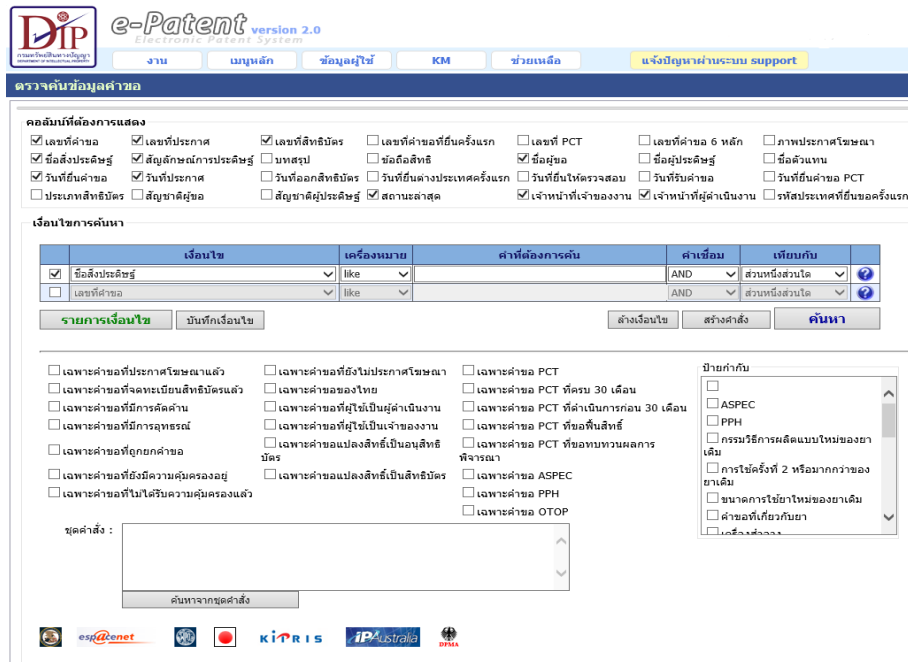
DIP กรมทรัพย์สินทางปัญญา DEPARTMENT OF INTELLECTUAL PROPERTY

e-Patent version 2.0
Electronic Patent System

งาน | เมนูหลัก | ข้อมูลผู้ใช้ | KM | ช่วยเหลือ | แจ้งปัญหาผ่านระบบ support

ตรวจค้นข้อมูลคำขอ

คอลัมน์ที่ต้องการแสดง

☑ เลขที่คำขอ ☑ เลขที่ประกาศ ☑ เลขที่สิทธิบัตร ☐ เลขที่คำขอที่ยื่นครั้งแรก ☐ เลขที่ PCT ☐ เลขที่คำขอ 6 หลัก ☐ ภาพประกาศโฆษณา
☑ ชื่อสิ่งประดิษฐ์ ☑ สัญลักษณ์การประดิษฐ์ ☐ บทสรุป ☐ ข้อถือสิทธิ ☑ ชื่อผู้ขอ ☐ ชื่อผู้ประดิษฐ์ ☐ ชื่อตัวแทน
☑ วันที่ยื่นคำขอ ☑ วันที่ประกาศ ☐ วันที่ออกสิทธิบัตร ☐ วันที่ยื่นต่างประเทศครั้งแรก ☐ วันที่ยื่นให้ตรวจสอบ ☐ วันที่รับคำขอ ☐ วันที่ยื่นคำขอ PCT
☐ ประเภทสิทธิบัตร ☐ สัญชาติผู้ขอ ☐ สัญชาติผู้ประดิษฐ์ ☑ สถานะล่าสุด ☑ เจ้าหน้าที่เจ้าของงาน ☑ เจ้าหน้าที่ผู้ดำเนินงาน ☐ รหัสประเทศที่ยื่นขอครั้งแรก

เงื่อนไขการค้นหา

| | เงื่อนไข | เครื่องหมาย | คำที่ต้องการค้น | คำเชื่อม | เทียบกับ | |
|---|---|---|---|---|---|---|
| ☑ | ชื่อสิ่งประดิษฐ์ | like | | AND | ส่วนหนึ่งส่วนใด | ? |
| ☐ | เลขที่คำขอ | like | | AND | ส่วนหนึ่งส่วนใด | ? |

รายการเงื่อนไข | บันทึกเงื่อนไข | ล้างเงื่อนไข | สร้างคำสั่ง | ค้นหา

☐ เฉพาะคำขอที่ประกาศโฆษณาแล้ว
☐ เฉพาะคำขอที่จดทะเบียนสิทธิบัตรแล้ว
☐ เฉพาะคำขอที่มีการคัดค้าน
☐ เฉพาะคำขอที่มีการอุทธรณ์
☐ เฉพาะคำขอที่ถูกยกคำขอ
☐ เฉพาะคำขอที่ยังมีความคุ้มครองอยู่
☐ เฉพาะคำขอที่ไม่ได้รับความคุ้มครองแล้ว

☐ เฉพาะคำขอที่ยังไม่ประกาศโฆษณา
☐ เฉพาะคำขอของไทย
☐ เฉพาะคำขอที่ผู้ใช้เป็นผู้ดำเนินงาน
☐ เฉพาะคำขอที่ผู้ใช้เป็นเจ้าของงาน
☐ เฉพาะคำขอแปลงสิทธิ์เป็นอนุสิทธิบัตร
☐ เฉพาะคำขอแปลงสิทธิ์เป็นสิทธิบัตร

☐ เฉพาะคำขอ PCT
☐ เฉพาะคำขอ PCT ที่ครบ 30 เดือน
☐ เฉพาะคำขอ PCT ที่ดำเนินการก่อน 30 เดือน
☐ เฉพาะคำขอ PCT ที่ขอฟื้นสิทธิ์
☐ เฉพาะคำขอ PCT ที่ขอทบทวนผลการพิจารณา
☐ เฉพาะคำขอ ASPEC
☐ เฉพาะคำขอ PPH
☐ เฉพาะคำขอ OTOP

ป้ายกำกับ
☐
☐ ASPEC
☐ PPH
☐ กรรมวิธีการผลิตแบบใหม่ของยาเดิม
☐ การใช้ครั้งที่ 2 หรือมากกว่าของยาเดิม
☐ ขนาดการใช้ยาใหม่ของยาเดิม
☐ คำขอที่เกี่ยวกับยา
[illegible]

ชุดคำสั่ง :

ค้นหาจากชุดคำสั่ง

espacenet KIPRIS IP Australia DPMA